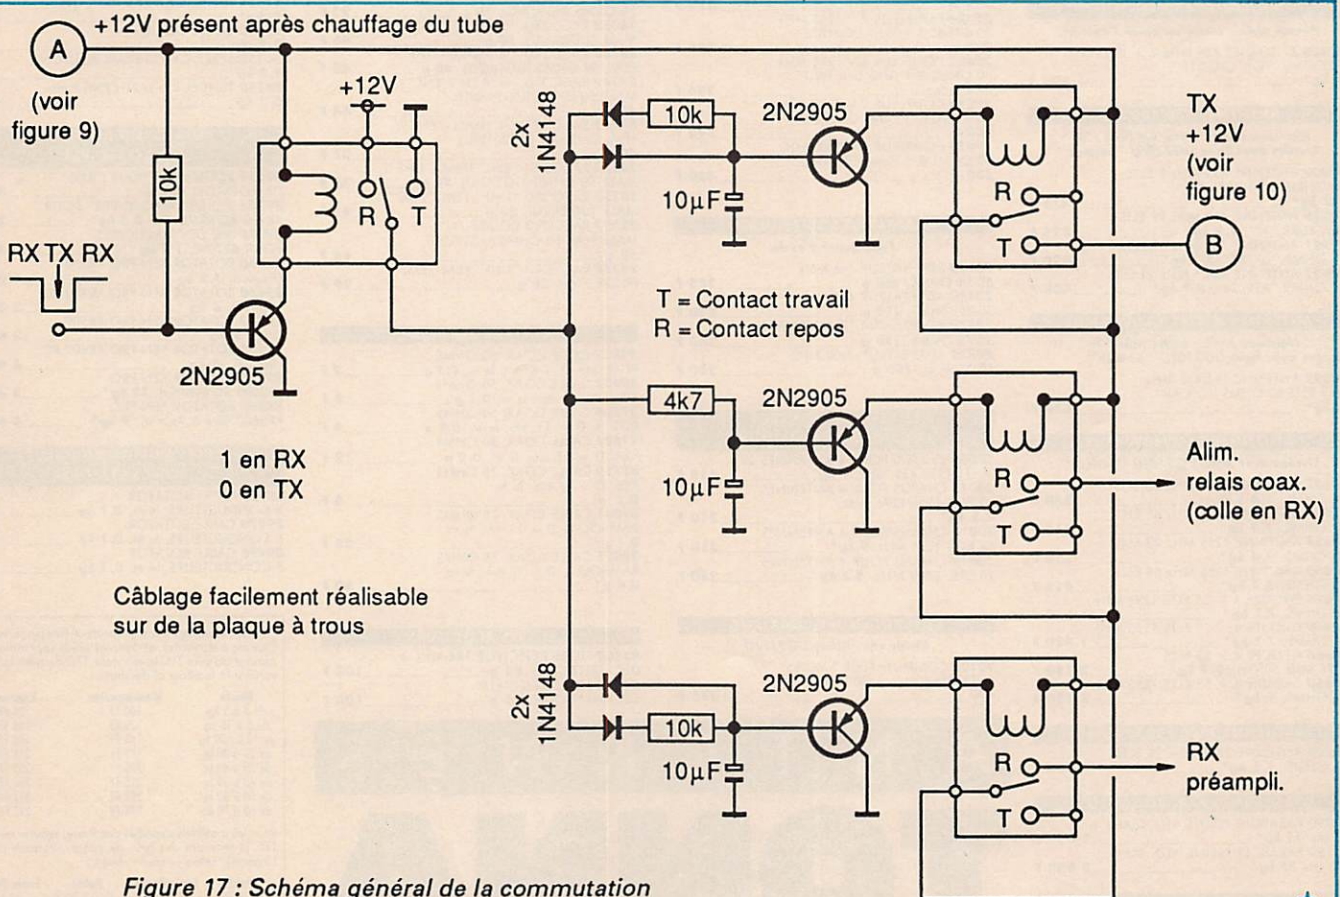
+12V présent après chauffage du tube

A

(voir figure 9)

10k

+12V

R T

RX TX RX

2N2905

1 en RX
0 en TX

Câblage facilement réalisable sur de la plaque à trous

2x 1N4148

10k

10µF

2N2905

T = Contact travail
R = Contact repos

4k7

10µF

2N2905

2x 1N4148

10k

10µF

2N2905

R

T

TX
+12V
(voir figure 10)

B

R

T

Alim. relais coax. (colle en RX)

R

T

RX préampli.

Figure 17 : Schéma général de la commutation